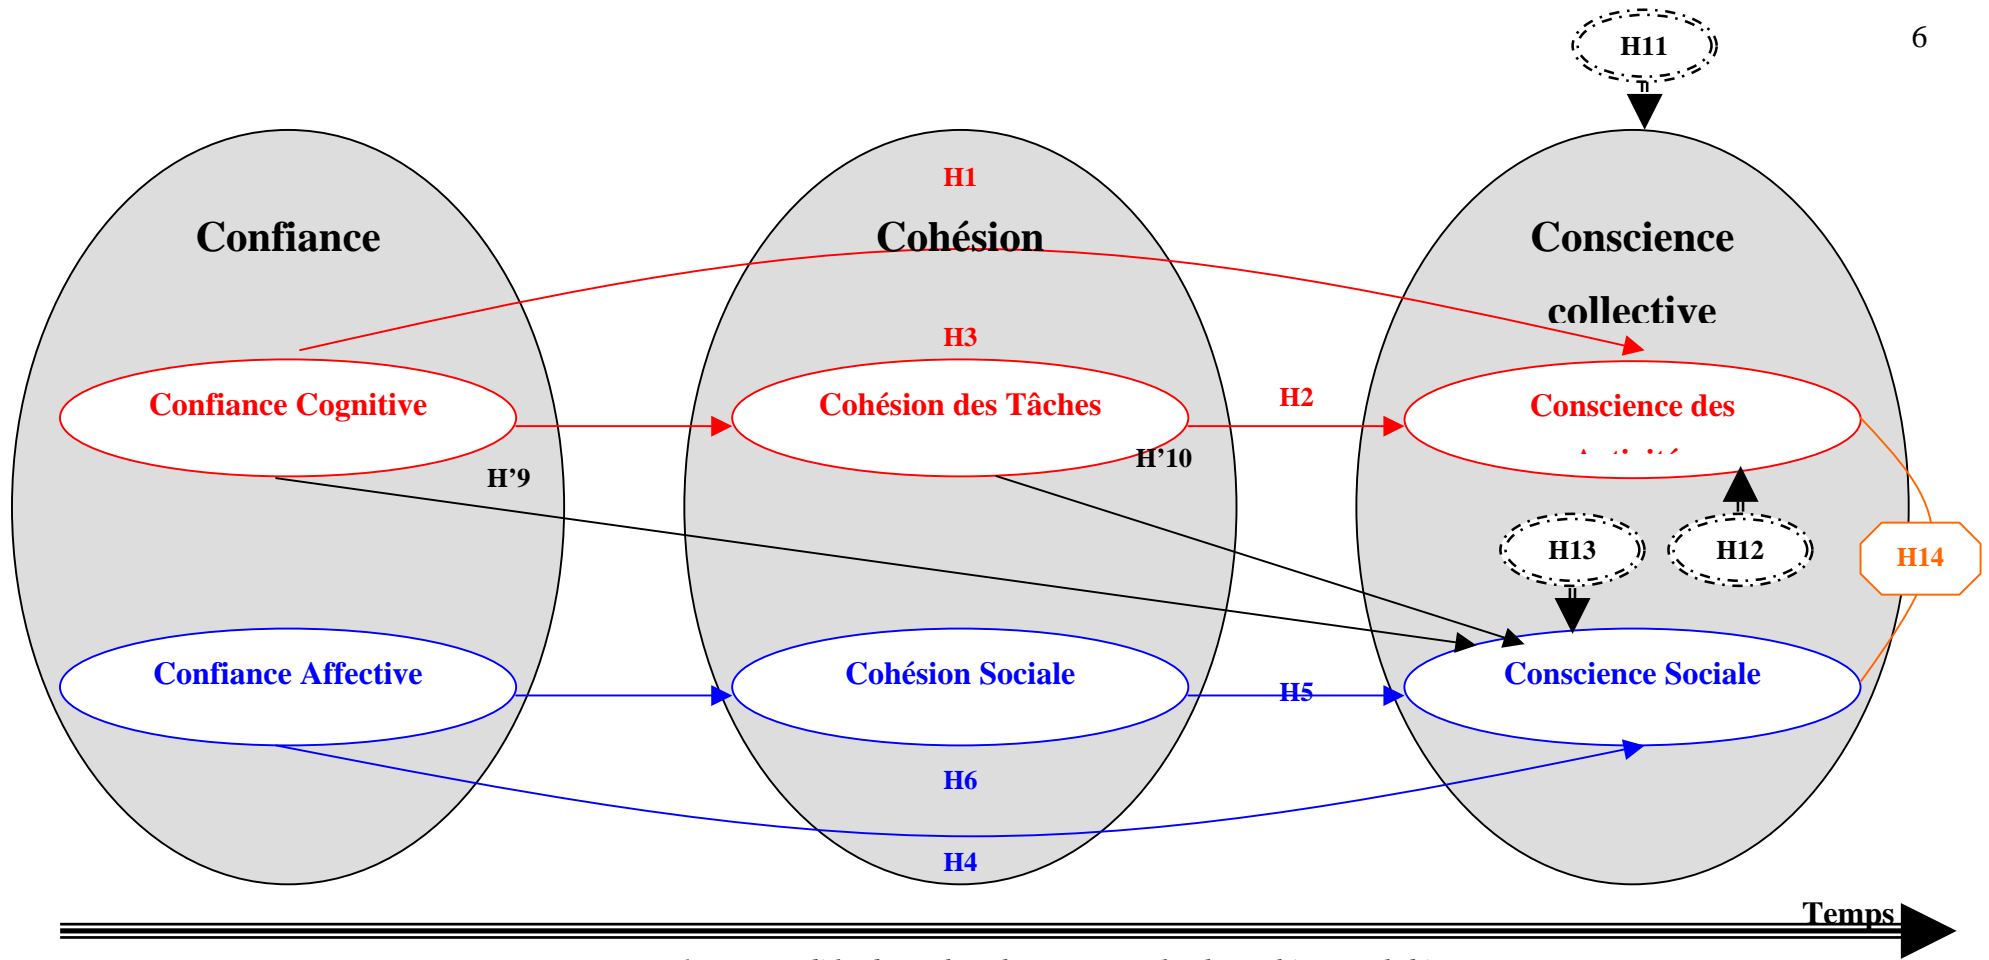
6

H11

Confiance

H1

Cohésion

Conscience collective

H3

Confiance Cognitive

Cohésion des Tâches

H2

Conscience des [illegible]

H'9

H'10

H13

H12

H14

Confiance Affective

Cohésion Sociale

H5

Conscience Sociale

H6

H4

Temps

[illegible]